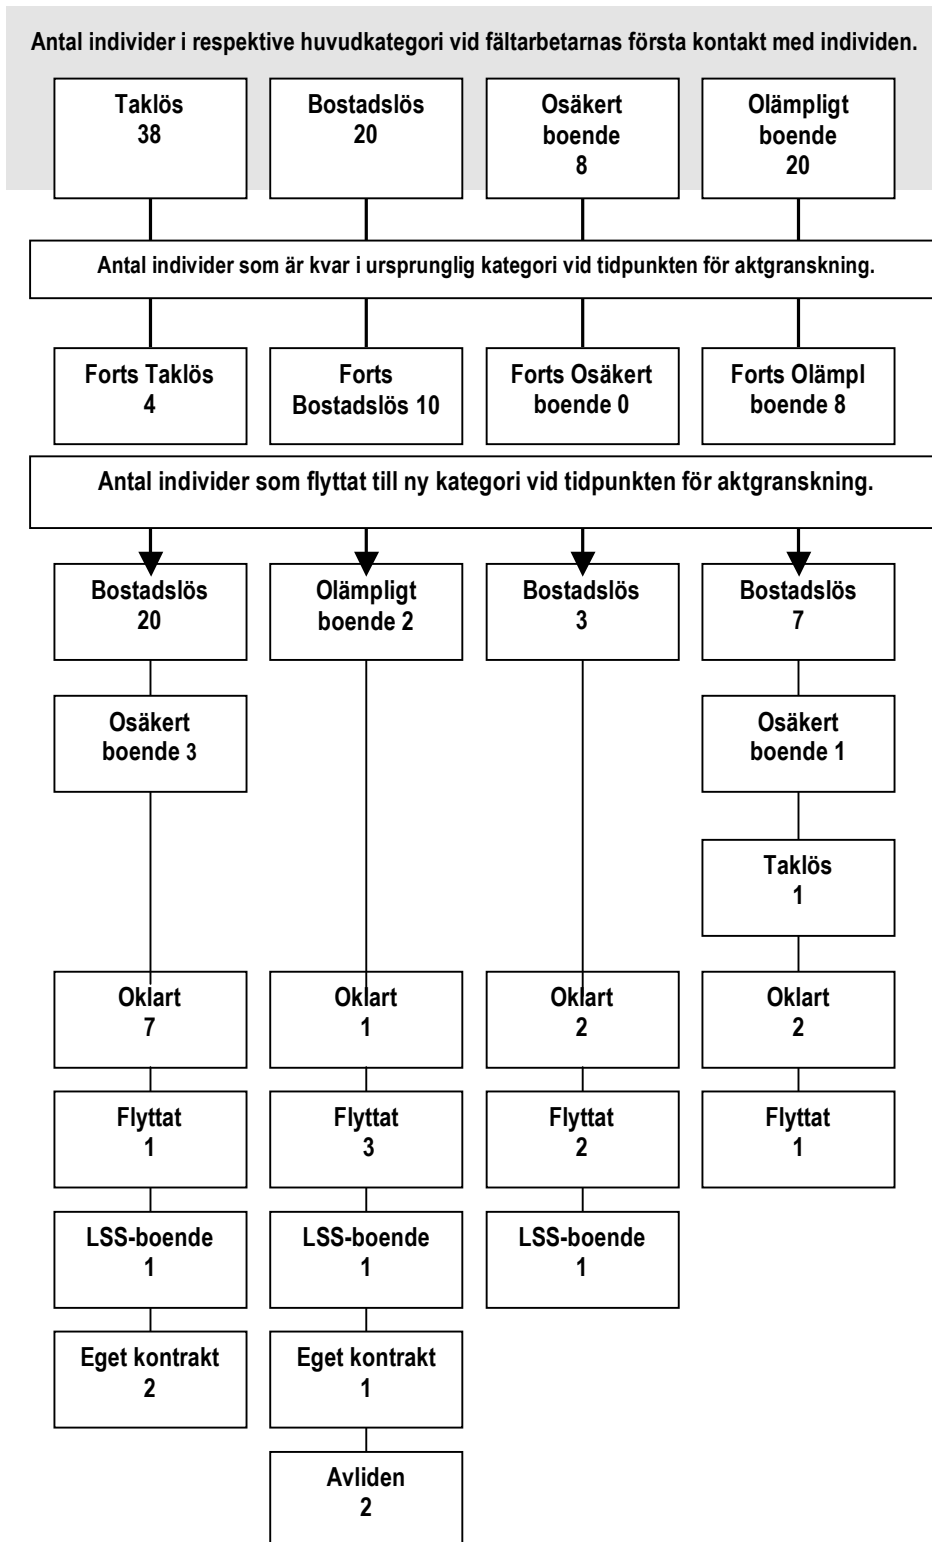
Antal individer i respektive huvudkategori vid fältarbetarnas första kontakt med individen.

Taklös
38

Bostadslös
20

Osäkert boende
8

Olämpligt boende
20

Antal individer som är kvar i ursprunglig kategori vid tidpunkten för aktgranskning.

Forts Taklös
4

Forts Bostadslös 10

Forts Osäkert boende 0

Forts Olämpl boende 8

Antal individer som flyttat till ny kategori vid tidpunkten för aktgranskning.

Bostadslös
20

Osäkert boende 3

Oklart
7

Flyttat
1

LSS-boende
1

Eget kontrakt
2

Olämpligt boende 2

Oklart
1

Flyttat
3

LSS-boende
1

Eget kontrakt
1

Avliden
2

Bostadslös
3

Oklart
2

Flyttat
2

LSS-boende
1

Bostadslös
7

Osäkert boende 1

Taklös
1

Oklart
2

Flyttat
1